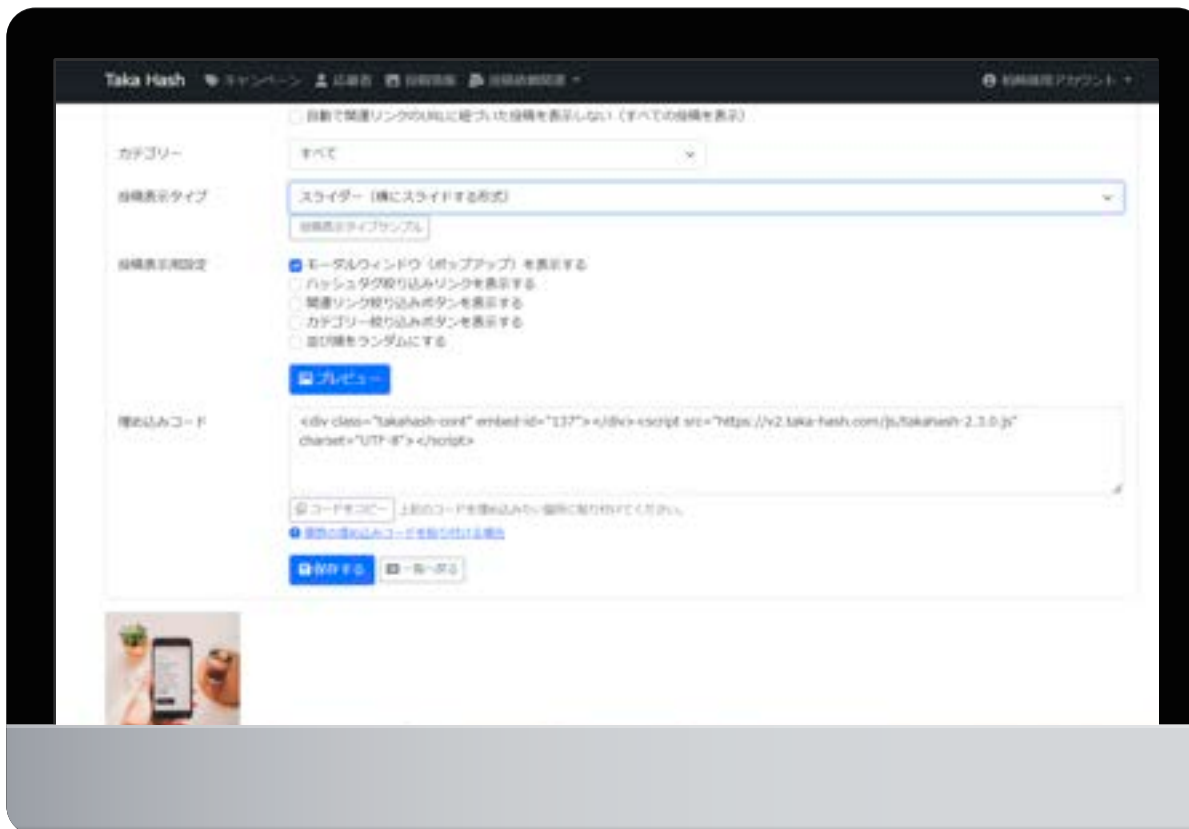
Taka Hash キャンペーン 応募者 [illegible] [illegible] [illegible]アカウント

自動で関連リンクのURLに紐づいた投稿を表示しない（すべての投稿を表示）

カテゴリー すべて

投稿表示タイプ スライダー（横にスライドする形式）

投稿表示タイプサンプル

投稿表示用設定

モーダルウィンドウ（ポップアップ）を表示する

ハッシュタグ絞り込みリンクを表示する

関連リンク絞り込みボタンを表示する

カテゴリー絞り込みボタンを表示する

並び順をランダムにする

プレビュー

埋め込みコード <div class="takahash-cont" embed-id="137"></div><script src="https://v2.taka-hash.com/js/takahash-2.3.0.js" charset="UTF-8"></script>

コードをコピー 上記のコードを埋め込みたい箇所に貼り付けてください。

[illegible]

保存する 一覧へ戻る